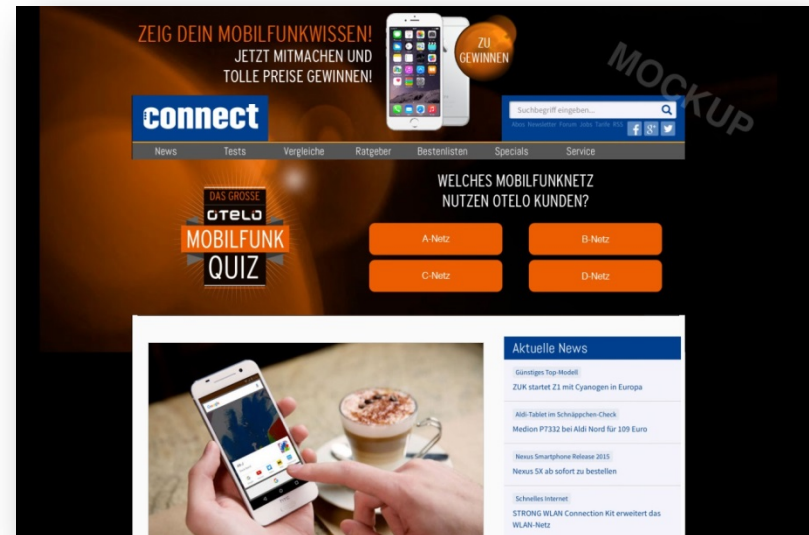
ZEIG DEIN MOBILFUNKWISSEN!
JETZT MITMACHEN UND
TOLLE PREISE GEWINNEN!

ZU
GEWINNEN

MOCKUP

connect

Suchbegriff eingeben...

Hosts Newsletter Forum Jobs Tarife RSS

News Tests Vergleiche Ratgeber Bestenlisten Specials Service

DAS GROSSE
OTELO
MOBILFUNK
QUIZ

WELCHES MOBILFUNKNETZ
NUTZEN OTELO KUNDEN?

A-Netz
B-Netz
C-Netz
D-Netz

Aktuelle News

Günstiges Top-Modell
ZUK startet Z1 mit Cyanogen in Europa

Aldi-Tablet im Schnäppchen-Check
Medion P7332 bei Aldi Nord für 109 Euro

Nexus Smartphone Release 2015
Nexus 5X ab sofort zu bestellen

Schnelles Internet
STRONG WLAN Connection Kit erweitert das WLAN-Netz